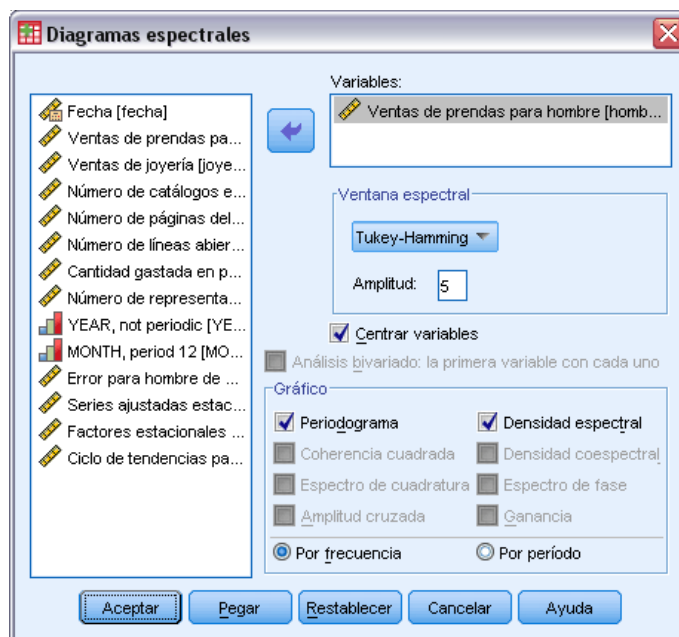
Diagramas espectrales

Fecha [fecha]
Ventas de prendas pa...
Ventas de joyería [joye...
Número de catálogos e...
Número de páginas del...
Número de líneas abier...
Cantidad gastada en p...
Número de representa...
YEAR, not periodic [YE...
MONTH, period 12 [MO...
Error para hombre de ...
Series ajustadas estac...
Factores estacionales ...
Ciclo de tendencias pa...

Variables:
Ventas de prendas para hombre [homb...

Ventana espectral
Tukey-Hamming
Amplitud: 5

Centrar variables
Análisis bivariado: la primera variable con cada uno

Gráfico
Periodograma
Densidad espectral
Coherencia cuadrada
Densidad coespectral
Espectro de cuadratura
Espectro de fase
Amplitud cruzada
Ganancia
Por frecuencia
Por período

Aceptar
Pegar
Restablecer
Cancelar
Ayuda